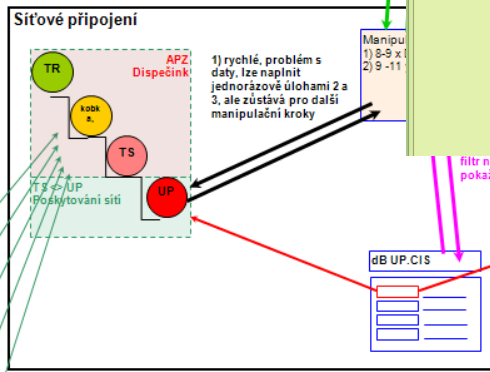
Síťové připojení

APZ
Dispečink

TR

kobka

TS

UP

TS <> UP
Poskytování sítí

1) rychlé, problém s daty, lze naplnit jednorázově úlohami 2 a 3, ale zůstává pro další manipulační kroky

Manipu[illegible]
1) 8-9 x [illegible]
2) 9 -11 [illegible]

filtr n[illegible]
pokaz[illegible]

dB UP.CIS